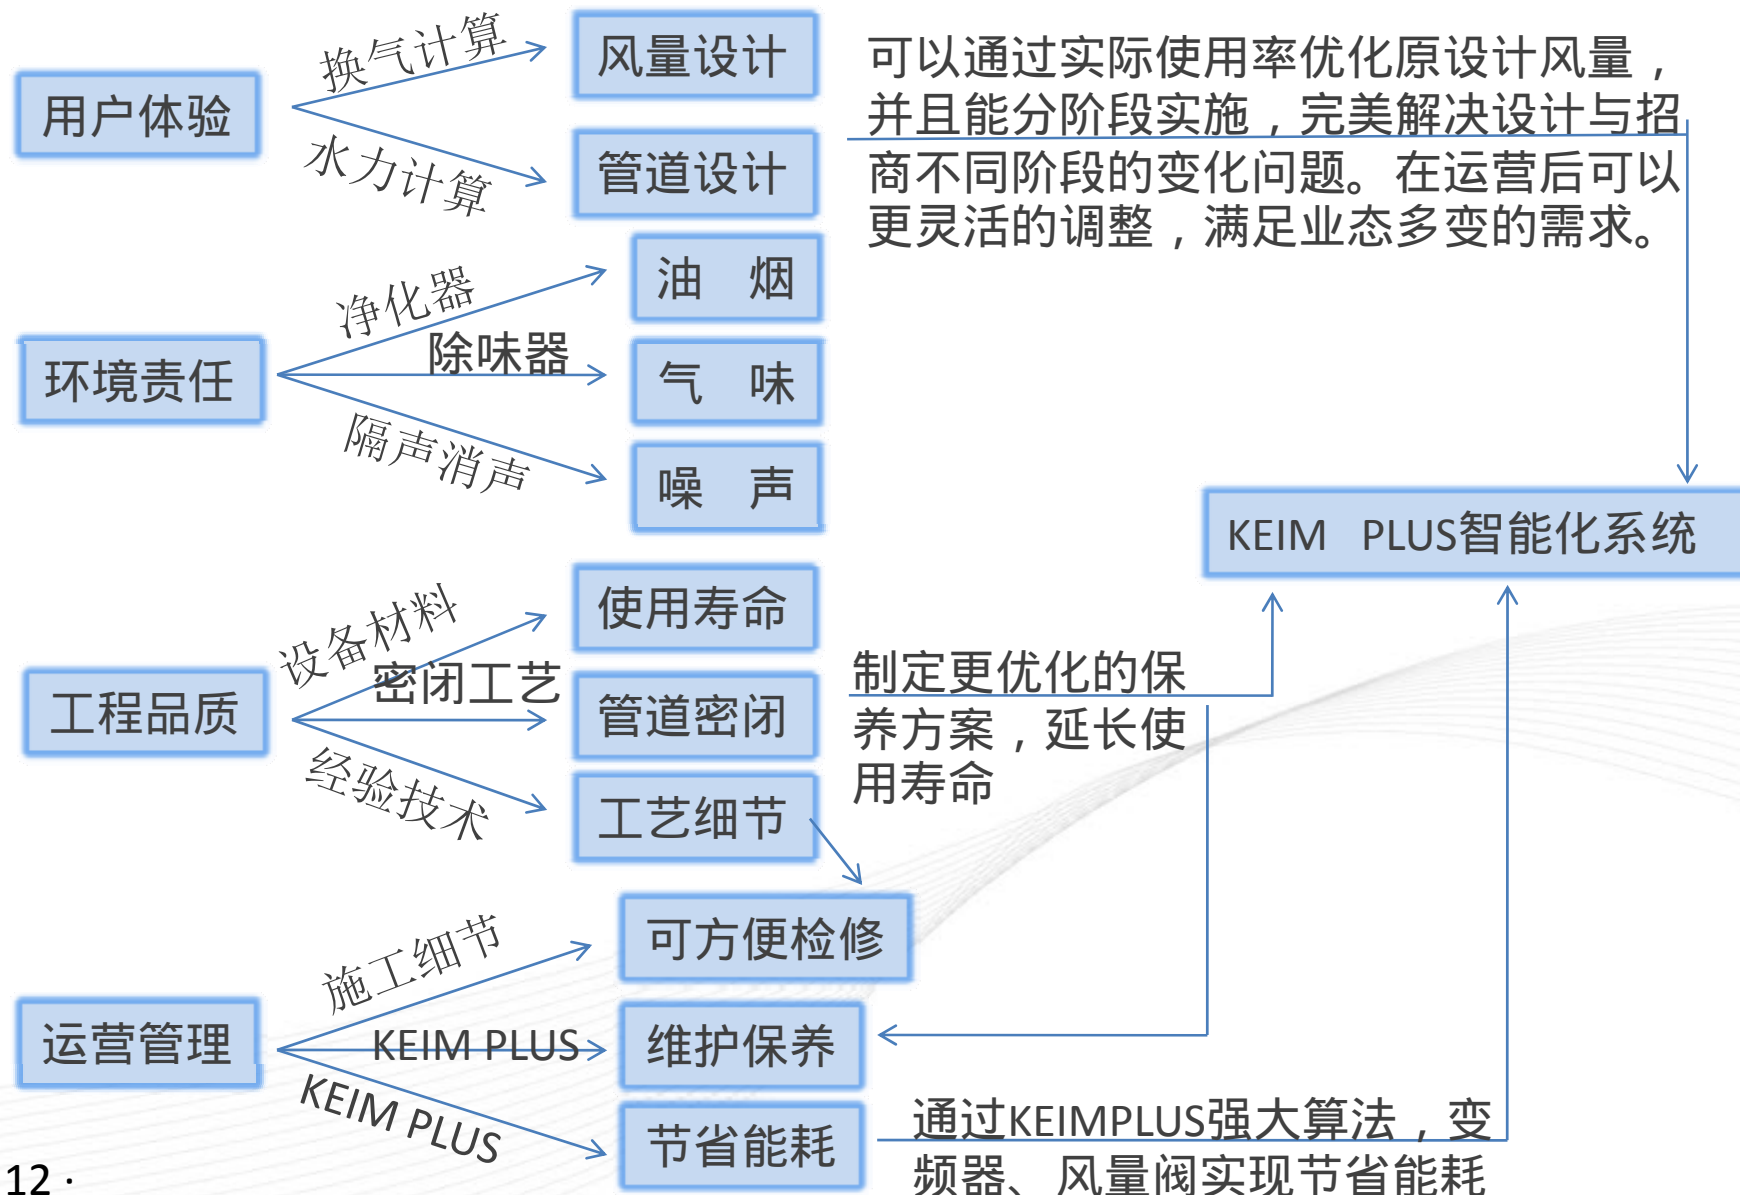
用户体验

换气计算

水力计算

风量设计

管道设计

可以通过实际使用率优化原设计风量，并且能分阶段实施，完美解决设计与招商不同阶段的变化问题。在运营后可以更灵活的调整，满足业态多变的需求。

环境责任

净化器

除味器

隔声消声

油　烟

气　味

噪　声

KEIM　PLUS智能化系统

工程品质

设备材料

密闭工艺

经验技术

使用寿命

管道密闭

工艺细节

制定更优化的保养方案，延长使用寿命

运营管理

施工细节

KEIM PLUS

KEIM PLUS

可方便检修

维护保养

节省能耗

通过KEIMPLUS强大算法，变频器、风量阀实现节省能耗

12 ·